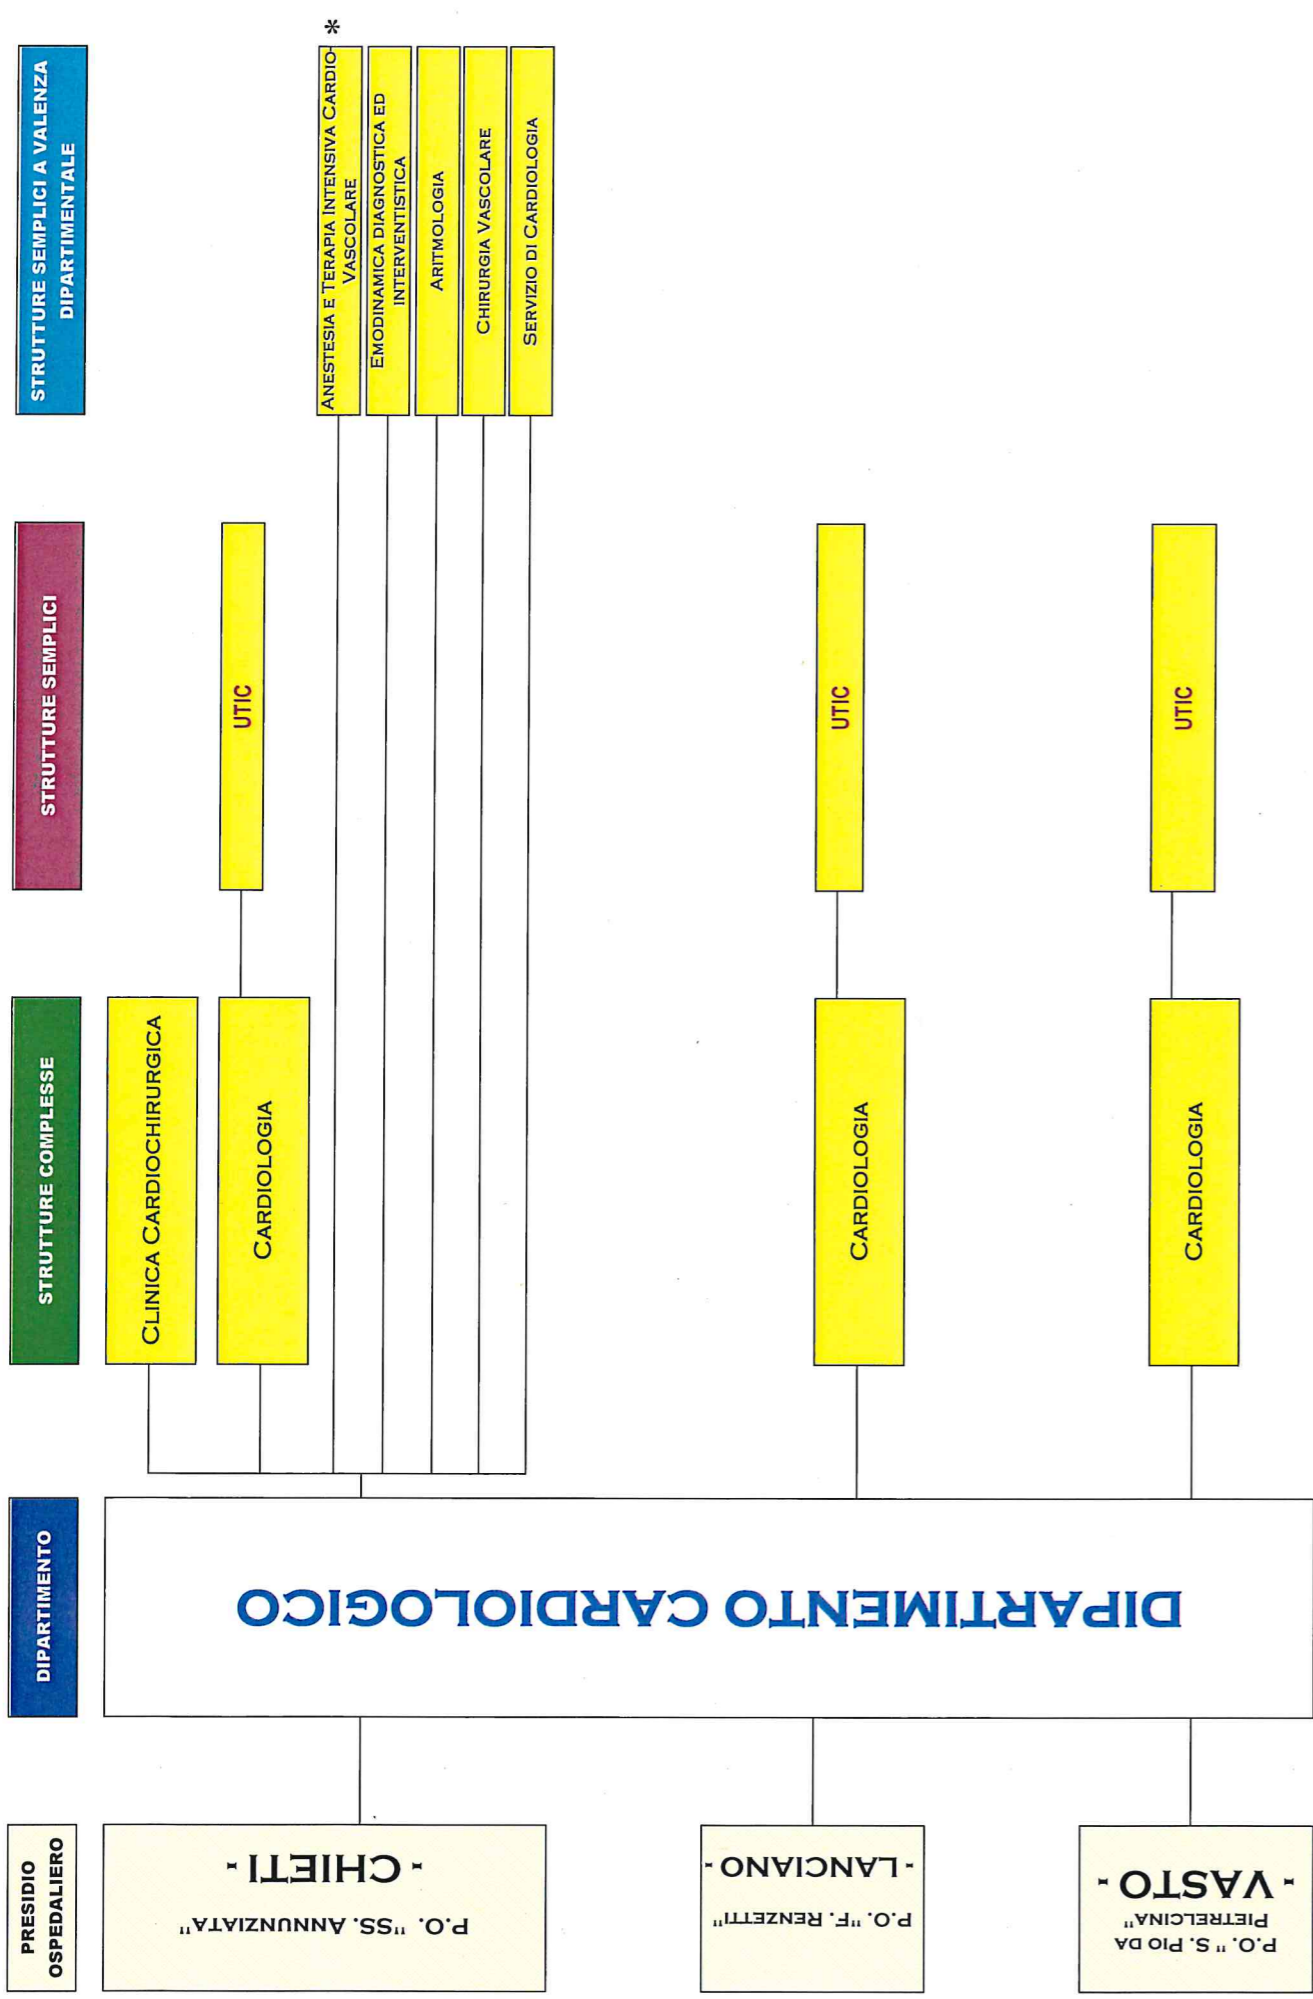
PRESIDIO OSPEDALIERO

- CHIETI -
P.O. "SS. ANNUNZIATA"

- LANCIANO -
P.O. "F. RENZETTI"

- VASTO -
P.O. " S. PIO DA PIETRELCINA"

DIPARTIMENTO

DIPARTIMENTO CARDIOLOGICO

STRUTTURE COMPLESSE

CLINICA CARDIOCHIRURGICA

CARDIOLOGIA

CARDIOLOGIA

CARDIOLOGIA

STRUTTURE SEMPLICI

UTIC

UTIC

UTIC

STRUTTURE SEMPLICI A VALENZA DIPARTIMENTALE

*

ANESTESIA E TERAPIA INTENSIVA CARDIO-VASCOLARE

EMODINAMICA DIAGNOSTICA ED INTERVENTISTICA

ARITMOLOGIA

CHIRURGIA VASCOLARE

SERVIZIO DI CARDIOLOGIA